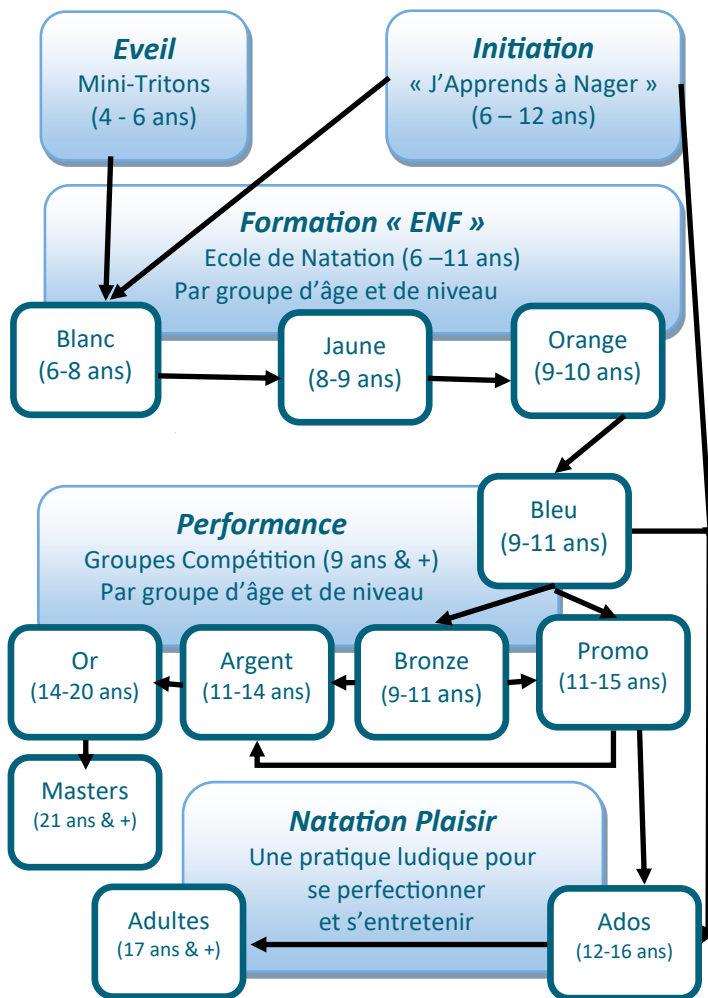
Eveil
Mini-Tritons
(4 - 6 ans)

Initiation
« J'Apprends à Nager »
(6 – 12 ans)

Formation « ENF »
Ecole de Natation (6 –11 ans)
Par groupe d'âge et de niveau

Blanc
(6-8 ans)

Jaune
(8-9 ans)

Orange
(9-10 ans)

Bleu
(9-11 ans)

Performance
Groupes Compétition (9 ans & +)
Par groupe d'âge et de niveau

Or
(14-20 ans)

Argent
(11-14 ans)

Bronze
(9-11 ans)

Promo
(11-15 ans)

Masters
(21 ans & +)

Natation Plaisir
Une pratique ludique pour se perfectionner et s'entretenir

Adultes
(17 ans & +)

Ados
(12-16 ans)